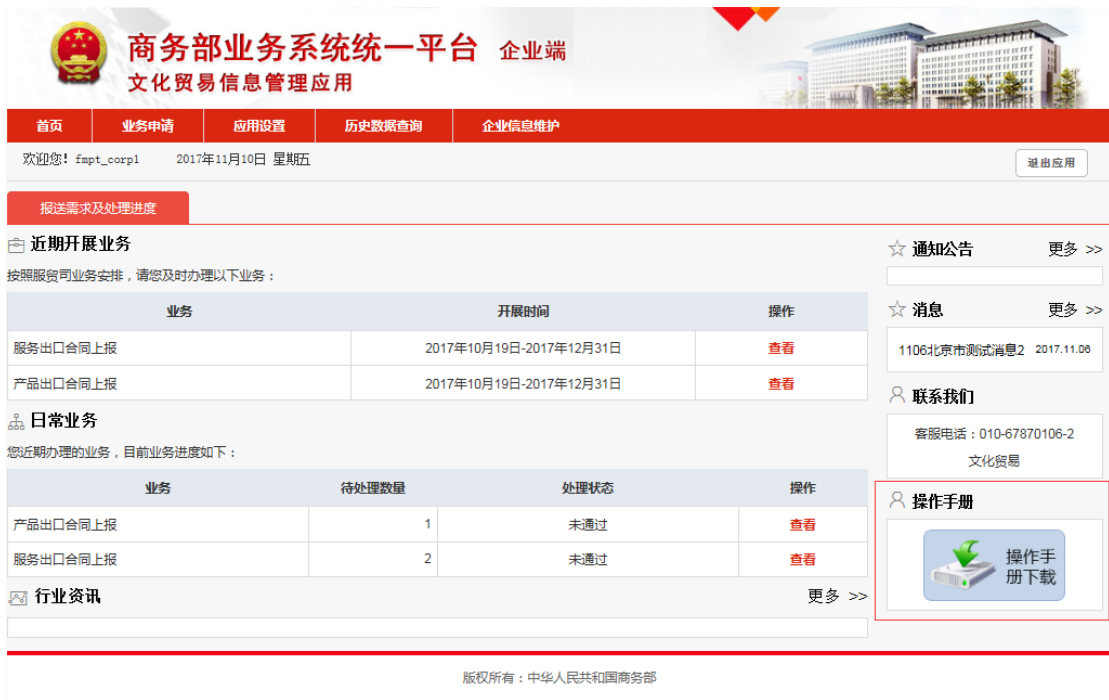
商务部业务系统统一平台 企业端
文化贸易信息管理应用

首页 | 业务申请 | 应用设置 | 历史数据查询 | 企业信息维护

欢迎您！fmpt_corp1 2017年11月10日 星期五

退出应用

报送需求及处理进度

近期开展业务

按照服贸司业务安排，请您及时办理以下业务：

| 业务 | 开展时间 | 操作 |
|---|---|---|
| 服务出口合同上报 | 2017年10月19日-2017年12月31日 | 查看 |
| 产品出口合同上报 | 2017年10月19日-2017年12月31日 | 查看 |

日常业务

您近期办理的业务，目前业务进度如下：

| 业务 | 待处理数量 | 处理状态 | 操作 |
|---|---|---|---|
| 产品出口合同上报 | 1 | 未通过 | 查看 |
| 服务出口合同上报 | 2 | 未通过 | 查看 |

行业资讯

更多 >>

通知公告

更多 >>

消息

更多 >>

1106北京市测试消息2 2017.11.06

联系我们

客服电话：010-67870106-2

文化贸易

操作手册

操作手册下载

版权所有：中华人民共和国商务部